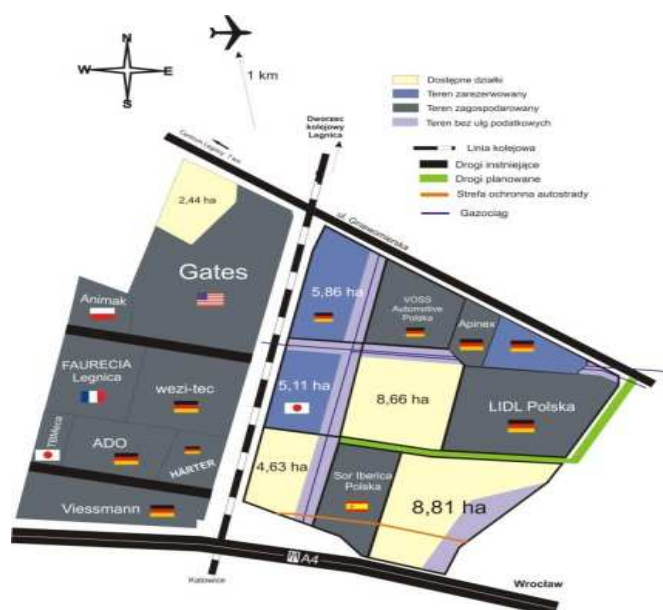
N
W
E
S

1 km

Dostępne działki
Teren zarezerwowany
Teren zagospodarowany
Teren bez ulg podatkowych
Linia kolejowa
Drogi instniejące
Drogi planowane
Strefa ochronna autostrady
Gazociąg

Dworzec kolejowy Legnica

Centrum Legnicy 7 km

ul. Gniewomierska

2,44 ha
Gates
Animak
FAURECIA Legnica
wezi-tec
TBMeca
ADO
HARTER
Viessmann

5,86 ha
VOSS Automotive Polska
Apinex
5,11 ha
8,66 ha
LIDL Polska
4,63 ha
Sor Iberica Polska
8,81 ha

A4
Katowice
Wrocław